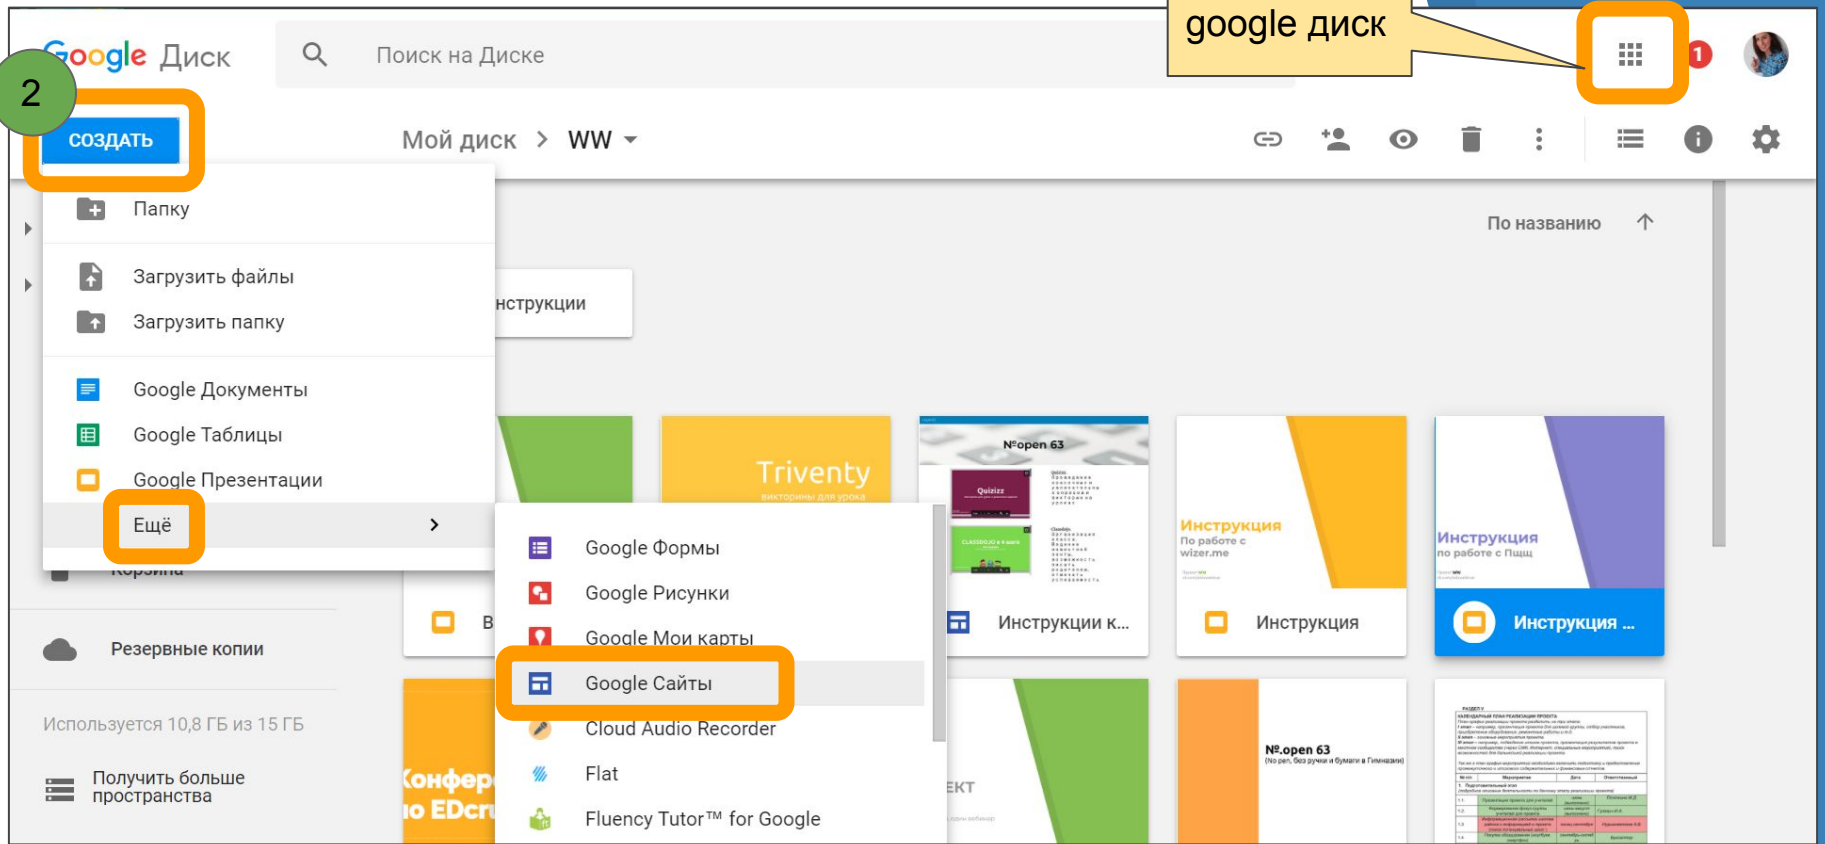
Google Диск

Поиск на Диске

google диск

1

2

СОЗДАТЬ

Мой диск > WW

По названию

Папку

Загрузить файлы

Загрузить папку

Google Документы

Google Таблицы

Google Презентации

Ещё

Корзина

Резервные копии

Используется 10,8 ГБ из 15 ГБ

Получить больше пространства

нструкции

Triventy

викторины для урока

Nºopen 63

Quizizz

CLASSDOJO в 4 шага

Инструкция
По работе с wizer.me

Инструкция
по работе с Пщщ

Google Формы

Google Рисунки

Google Мои карты

Google Сайты

Cloud Audio Recorder

Flat

Fluency Tutor™ for Google

В

Инструкции к...

Инструкция

Инструкция ...

Конфер
по EDcr

ЕКТ

Nº.open 63